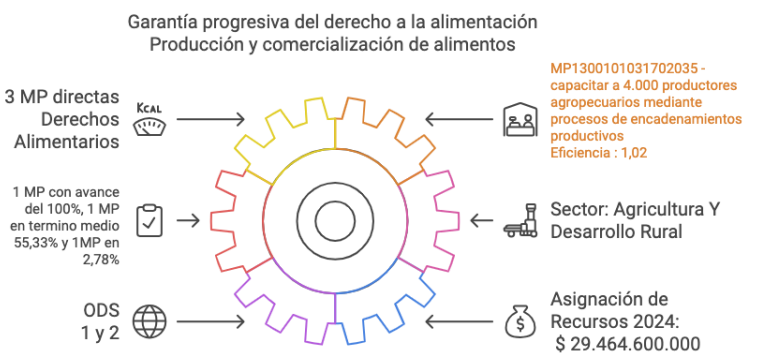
Garantía progresiva del derecho a la alimentación
Producción y comercialización de alimentos

3 MP directas Derechos Alimentarios

KCAL

MP1300101031702035 - capacitar a 4.000 productores agropecuarios mediante procesos de encadenamientos productivos
Eficiencia : 1,02

1 MP con avance del 100%, 1 MP en termino medio 55,33% y 1MP en 2,78%

Sector: Agricultura Y Desarrollo Rural

ODS 1 y 2

Asignación de Recursos 2024: $ 29.464.600.000